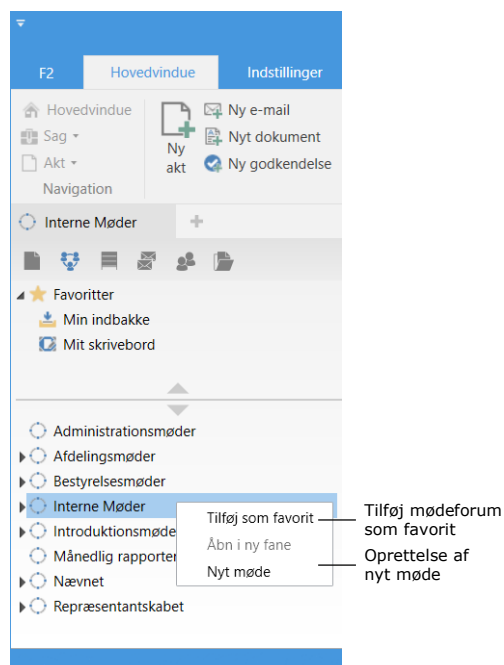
F2
Hovedvindue
Indstillinger
Hovedvindue
Sag
Akt
Navigation
Ny akt
Ny e-mail
Nyt dokument
Ny godkendelse
Interne Møder
Favoritter
Min indbakke
Mit skrivebord
Administrationsmøder
Afdelingsmøder
Bestyrelsesmøder
Interne Møder
Introduktionsmøde
Månedlig rapporter
Nævnet
Repræsentantskabet
Tilføj som favorit
Åbn i ny fane
Nyt møde
Tilføj mødeforum som favorit
Oprettelse af nyt møde